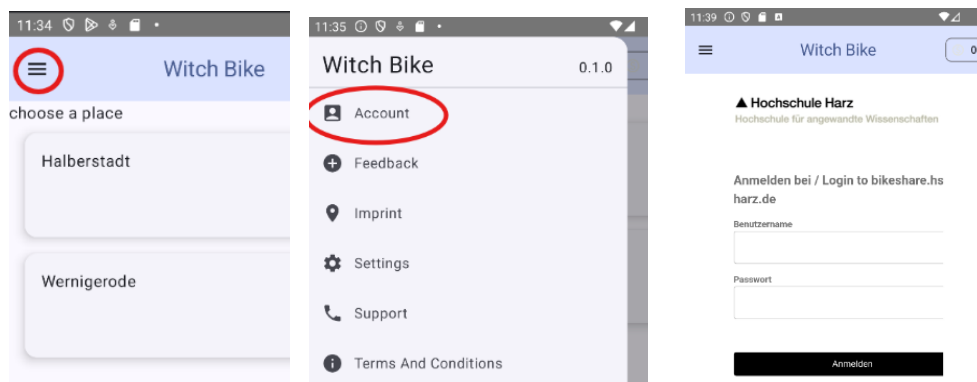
11:34

Witch Bike

choose a place

Halberstadt

Wernigerode

11:35

Witch Bike 0.1.0

Account

Feedback

Imprint

Settings

Support

Terms And Conditions

11:39

Witch Bike

0

Hochschule Harz

Hochschule für angewandte Wissenschaften

Anmelden bei / Login to bikeshare.hsharz.de

Benutzername

Passwort

Anmelden